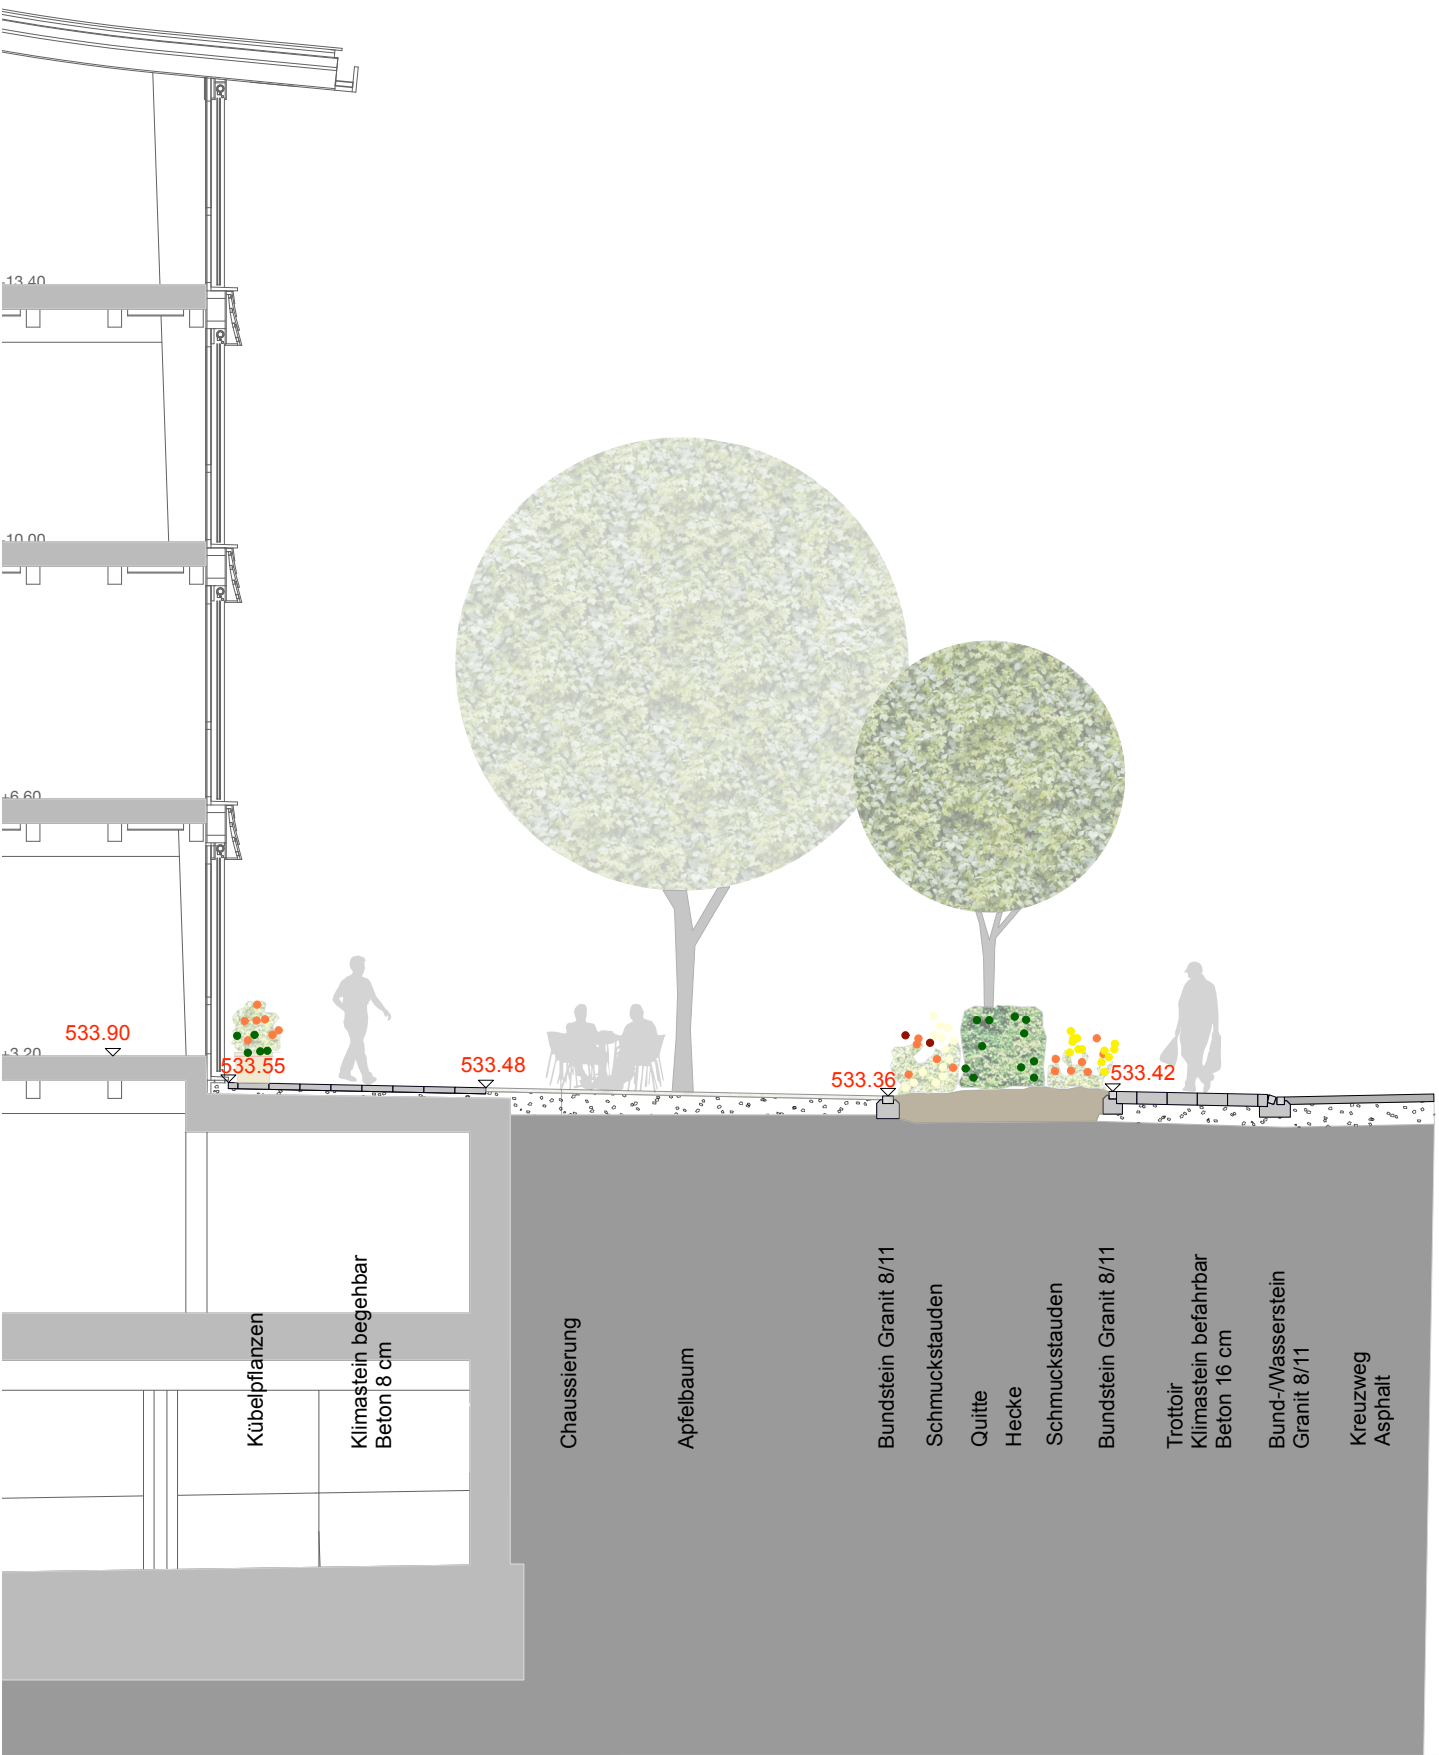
+13.40

+10.00

+6.60

533.90

+3.20

533.55

533.48

533.36

533.42

Kübelpflanzen

Klimastein begehbar
Beton 8 cm

Chaussierung

Apfelbaum

Bundstein Granit 8/11

Schmuckstauden

Quitte

Hecke

Schmuckstauden

Bundstein Granit 8/11

Trottoir
Klimastein befahrbar
Beton 16 cm

Bund-/Wasserstein
Granit 8/11

Kreuzweg
Asphalt